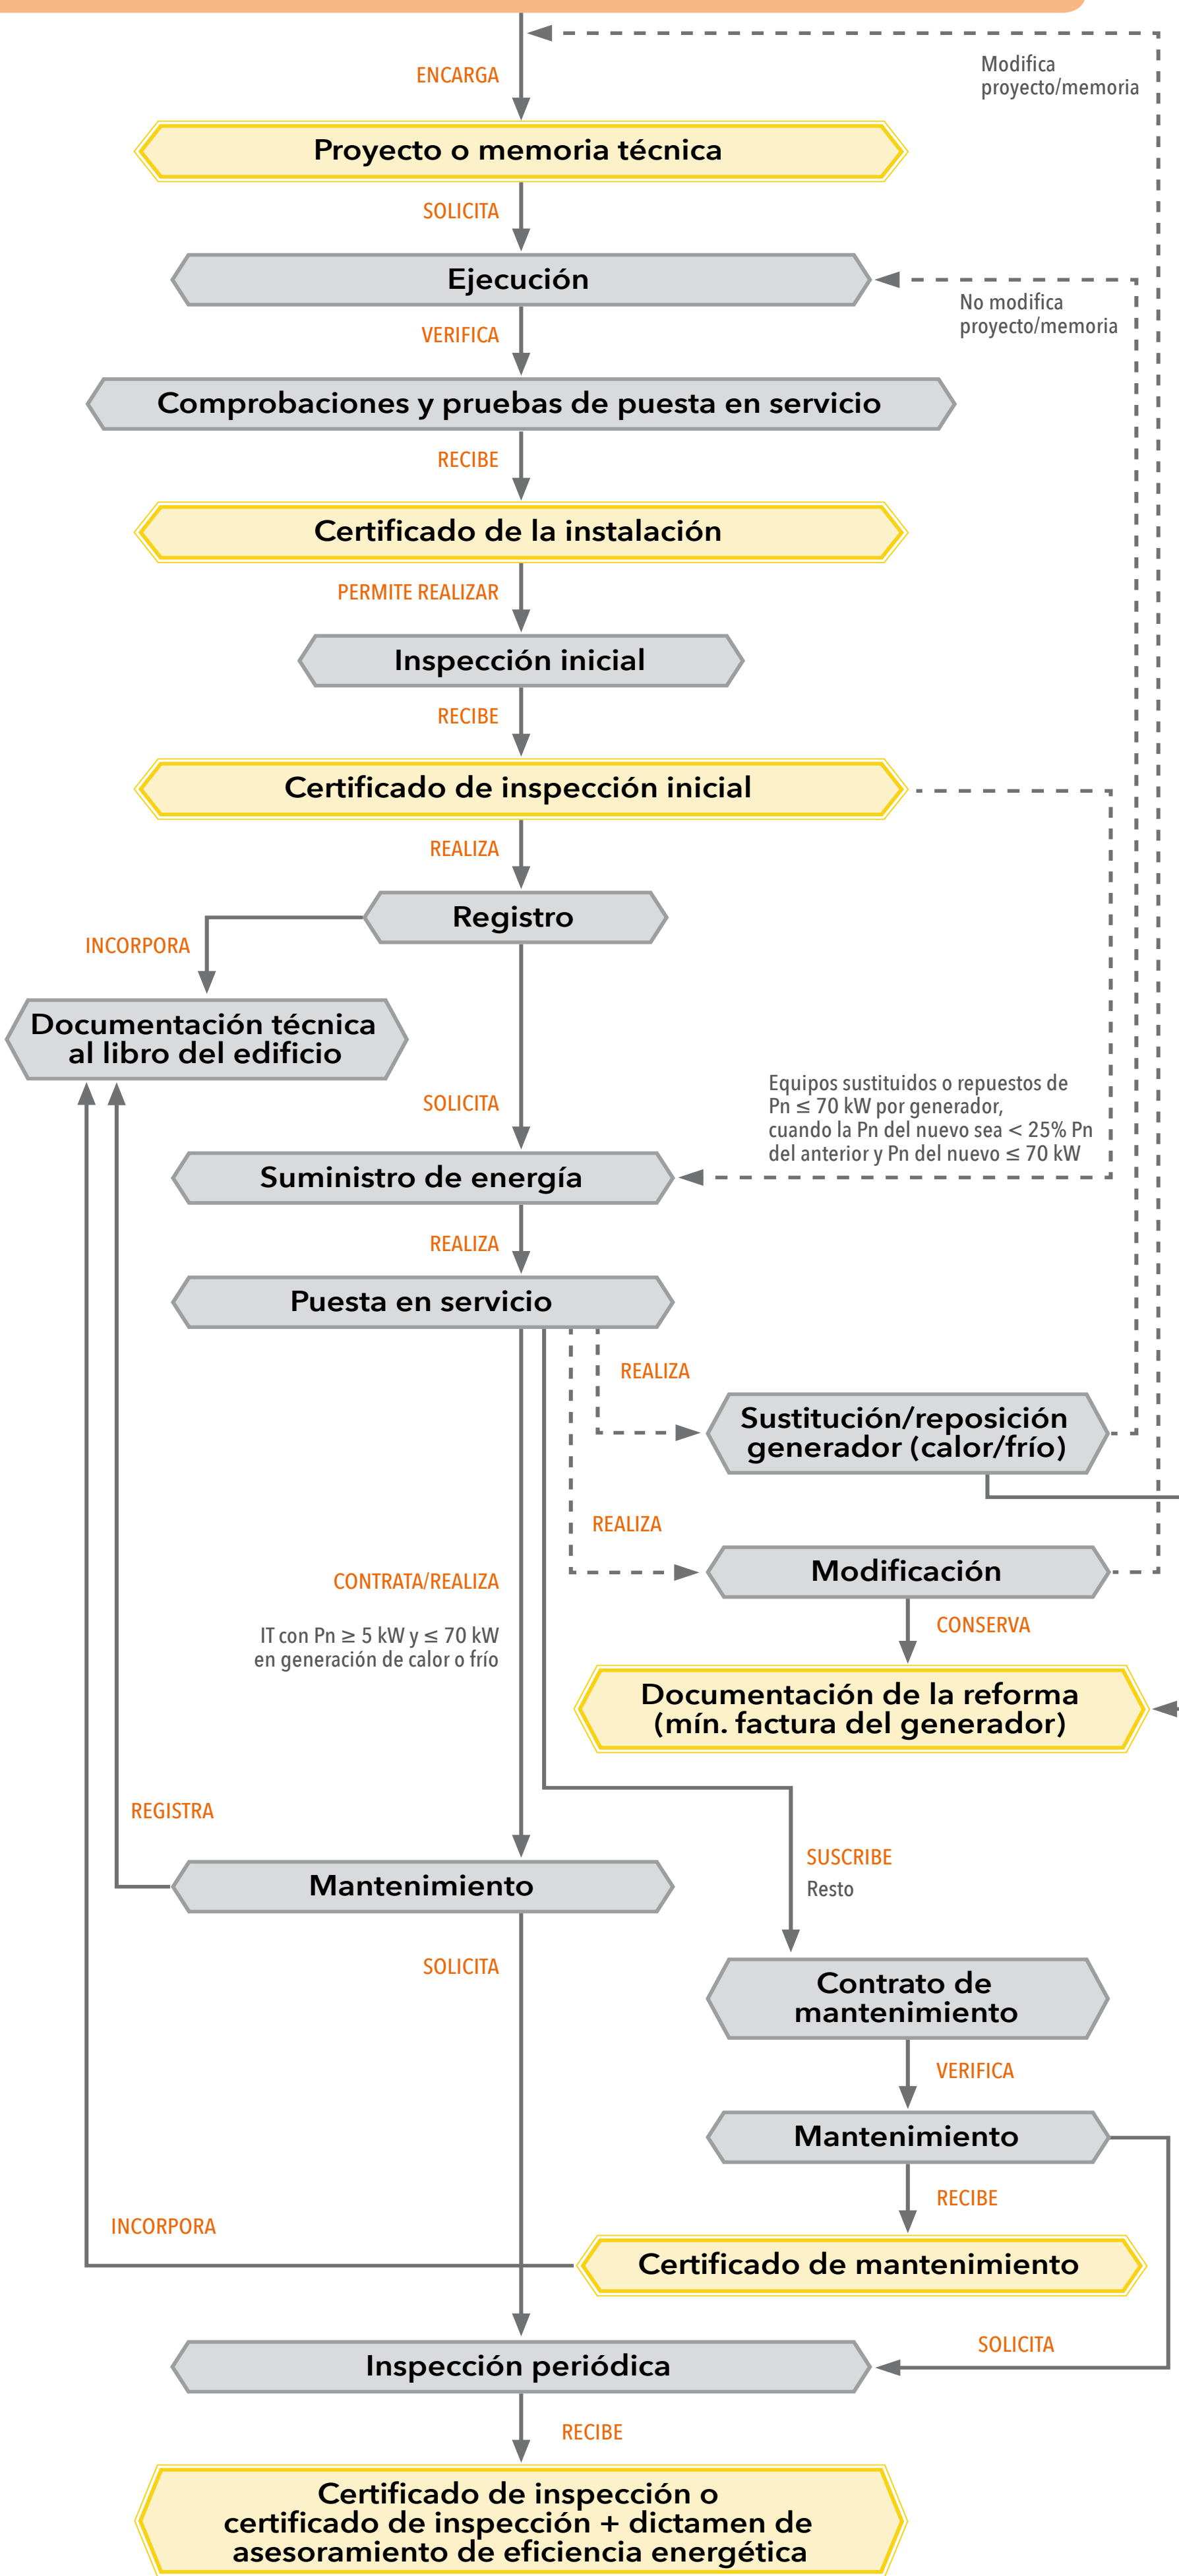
ENCARGA

Modifica proyecto/memoria

Proyecto o memoria técnica

SOLICITA

Ejecución

No modifica proyecto/memoria

VERIFICA

Comprobaciones y pruebas de puesta en servicio

RECIBE

Certificado de la instalación

PERMITE REALIZAR

Inspección inicial

RECIBE

Certificado de inspección inicial

REALIZA

Registro

INCORPORA

Documentación técnica al libro del edificio

SOLICITA

Equipos sustituidos o repuestos de Pn $\leq$ 70 kW por generador, cuando la Pn del nuevo sea < 25% Pn del anterior y Pn del nuevo $\leq$ 70 kW

Suministro de energía

REALIZA

Puesta en servicio

REALIZA

Sustitución/reposición generador (calor/frío)

REALIZA

Modificación

CONSERVA

Documentación de la reforma (mín. factura del generador)

CONTRATA/REALIZA

IT con Pn $\geq$ 5 kW y $\leq$ 70 kW en generación de calor o frío

REGISTRA

SUSCRIBE

Resto

Mantenimiento

SOLICITA

Contrato de mantenimiento

VERIFICA

Mantenimiento

RECIBE

INCORPORA

Certificado de mantenimiento

SOLICITA

Inspección periódica

RECIBE

Certificado de inspección o certificado de inspección + dictamen de asesoramiento de eficiencia energética